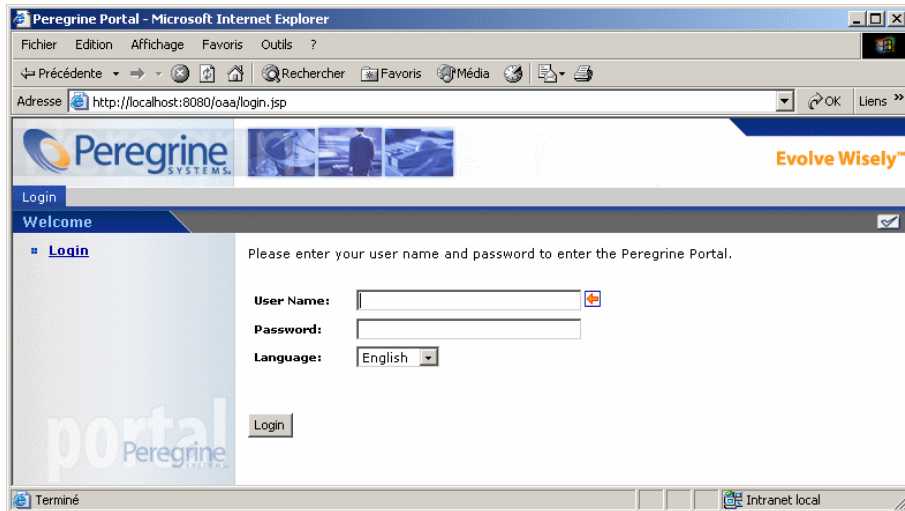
Peregrine Portal - Microsoft Internet Explorer

Fichier Edition Affichage Favoris Outils ?

Précédente Rechercher Favoris Média

Adresse http://localhost:8080/oaa/login.jsp OK Liens »

Peregrine SYSTEMS.

Evolve Wisely™

Login

Welcome

Login

Please enter your user name and password to enter the Peregrine Portal.

User Name:

Password:

Language: English

Login

portal Peregrine

Terminé Intranet local